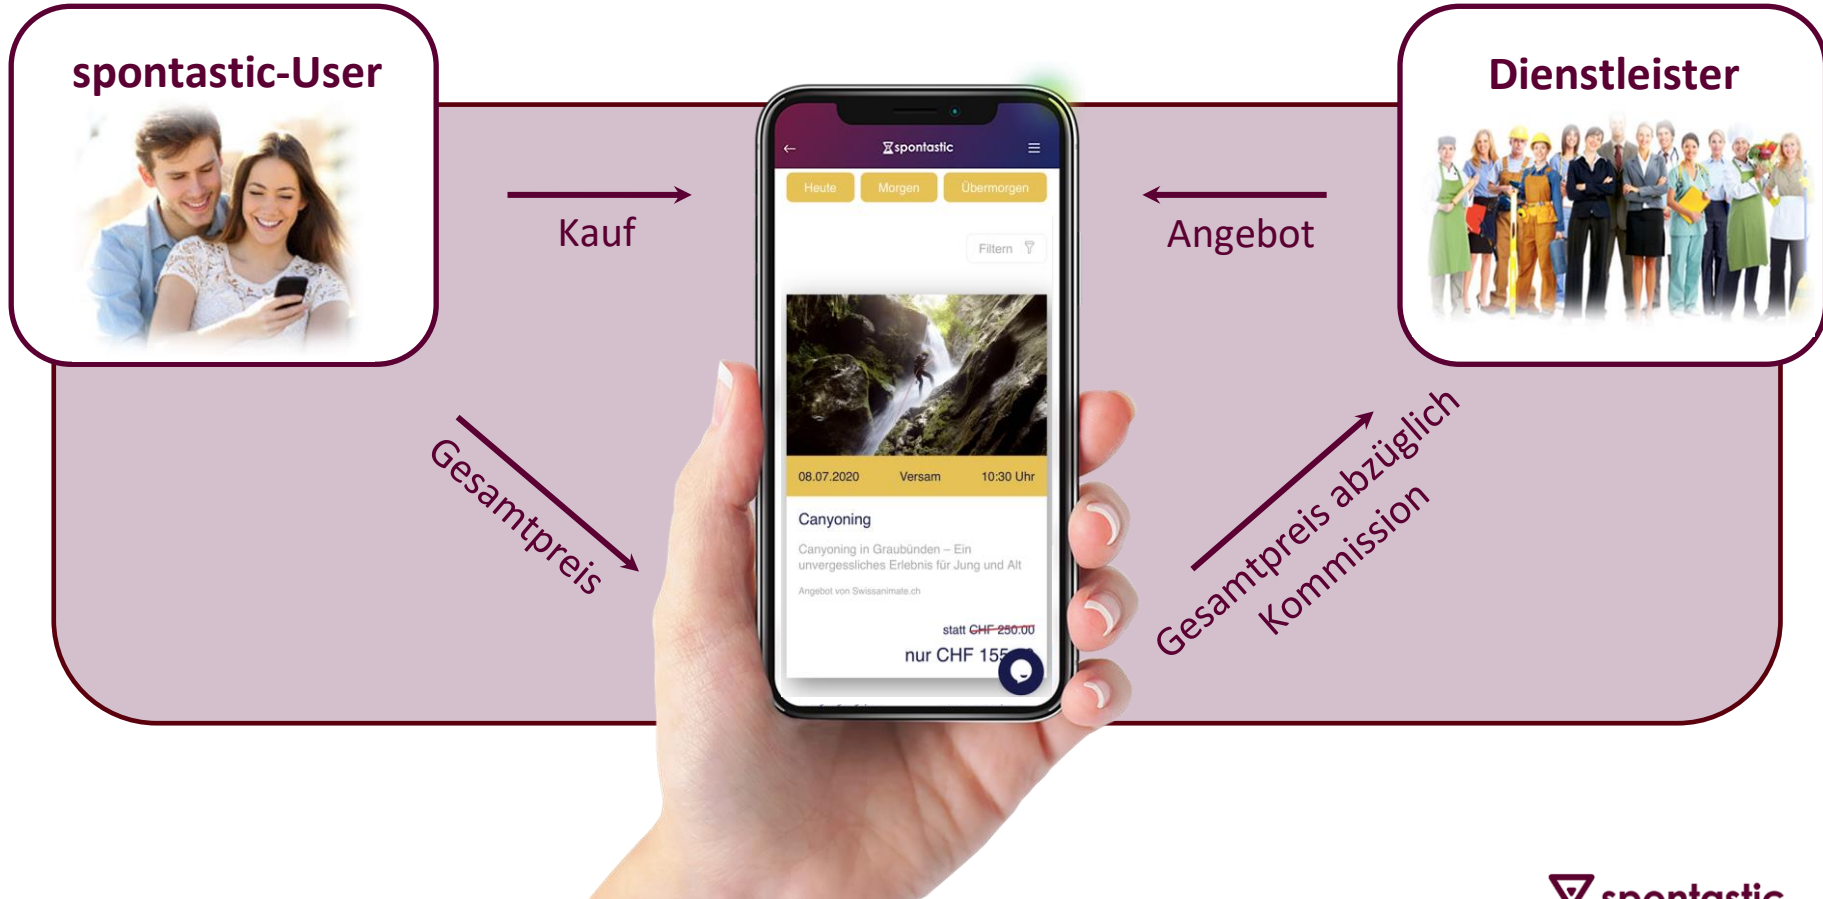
spontastic-User

Kauf

spontastic

Heute Morgen Übermorgen

Filtern

08.07.2020 Versam 10:30 Uhr

Canyoning

Canyoning in Graubünden – Ein unvergessliches Erlebnis für Jung und Alt

Angebot von Swissanimate.ch

statt CHF 250.00

nur CHF 155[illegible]

Angebot

Dienstleister

Gesamtpreis

Gesamtpreis abzüglich Kommission

spontastic